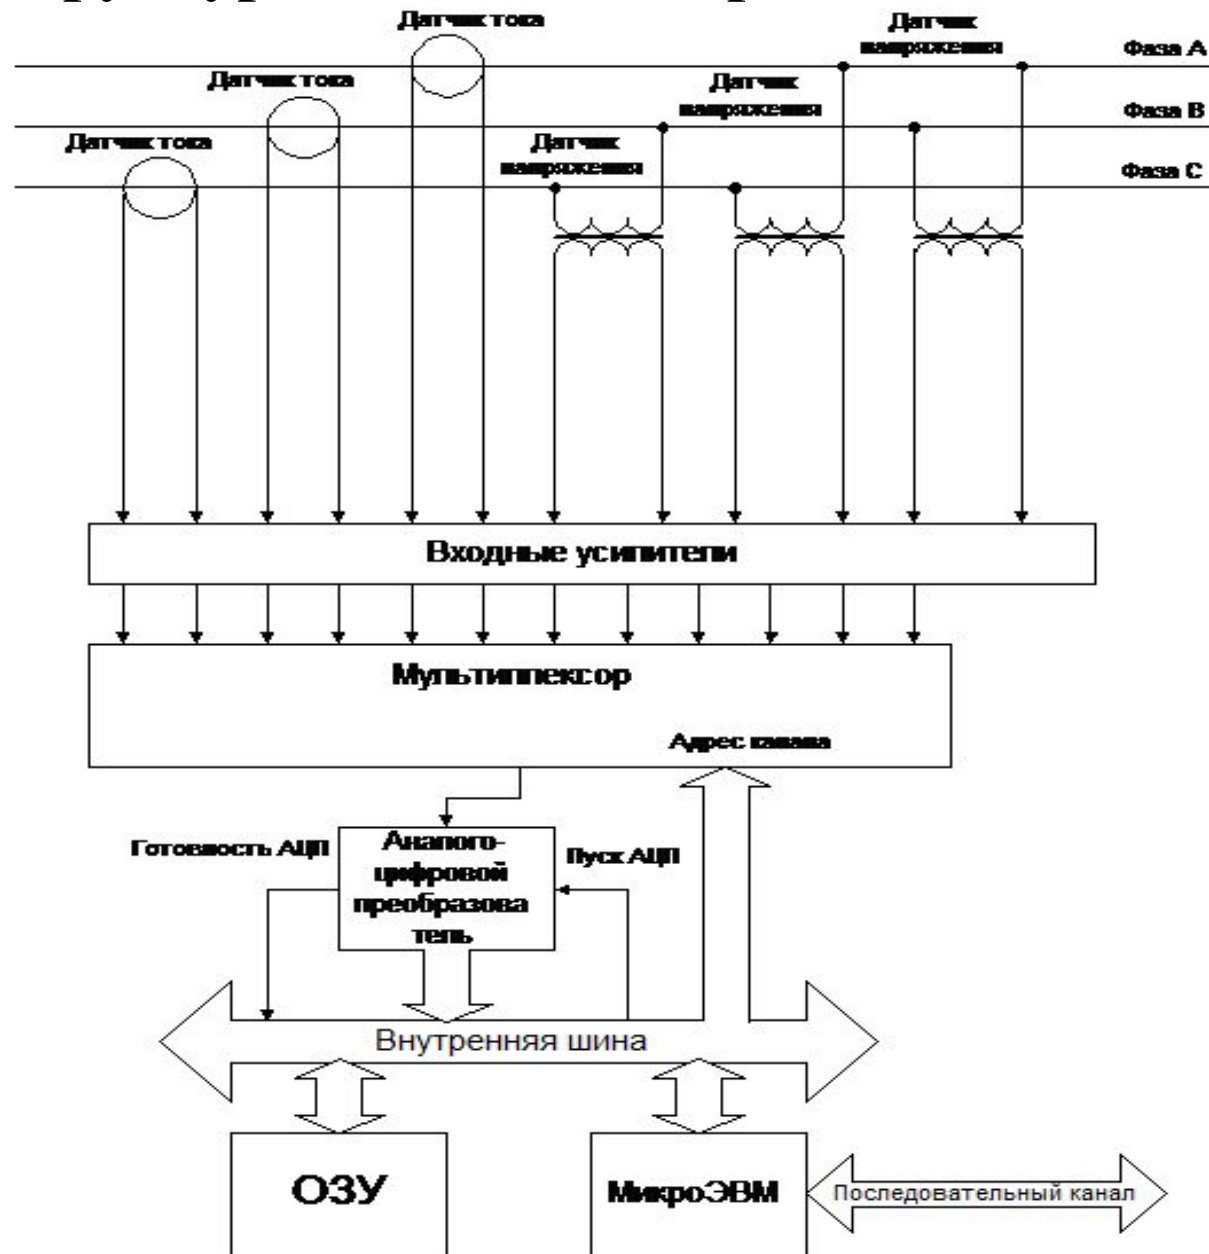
Датчик тока

Датчик тока

Датчик тока

Датчик напряжения

Датчик напряжения

Датчик напряжения

Фаза А

Фаза В

Фаза С

Входные усилители

Мультиплексор

Адрес канала

Готовность АЦП

Аналого-цифровой преобразователь

Пуск АЦП

Внутренняя шина

ОЗУ

МикроЭВМ

Последовательный канал